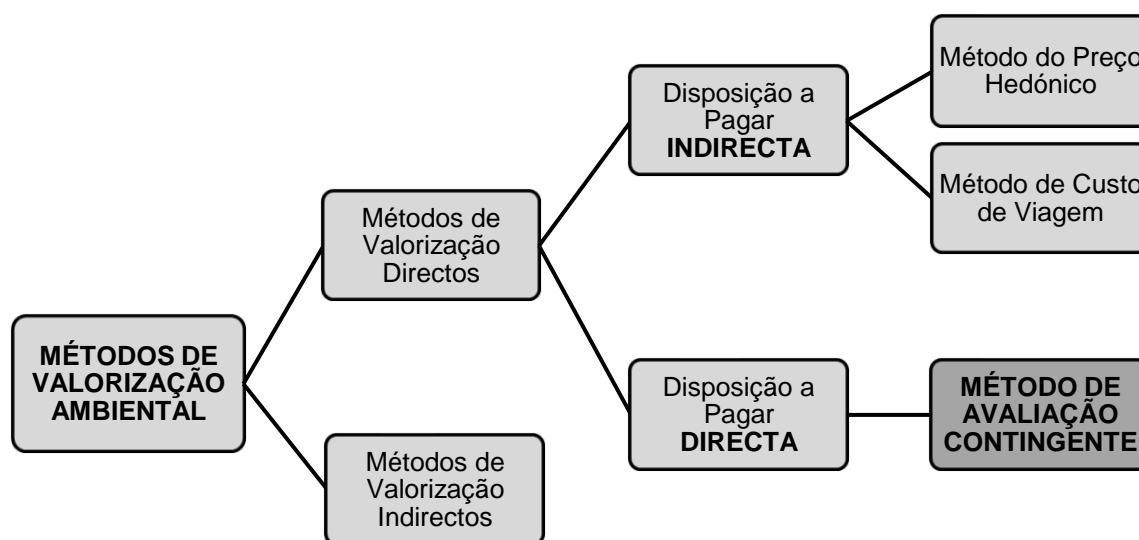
MÉTODOS DE VALORIZAÇÃO AMBIENTAL

Métodos de Valorização Directos

Métodos de Valorização Indirectos

Disposição a Pagar INDIRECTA

Disposição a Pagar DIRECTA

Método do Preço Hedónico

Método de Custo de Viagem

MÉTODO DE AVALIAÇÃO CONTINGENTE